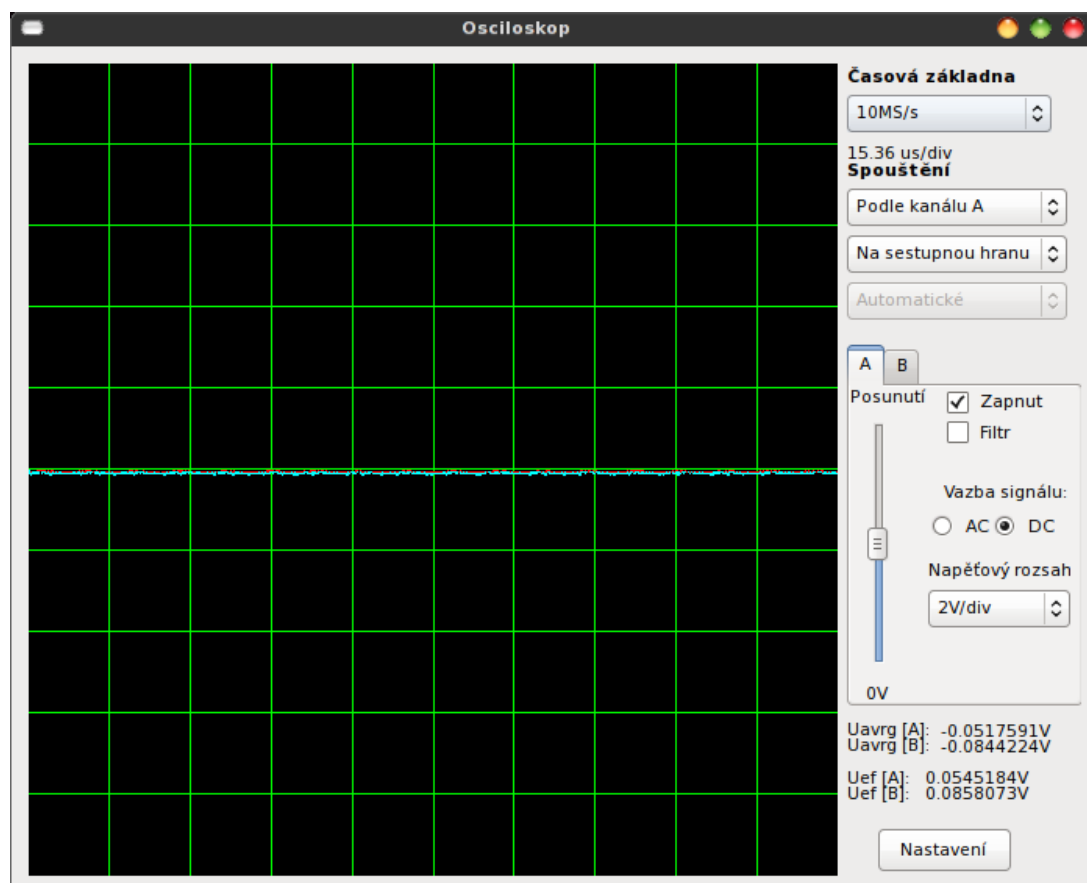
Osciloskop

Časová základna
10MS/s
15.36 us/div
Spouštění
Podle kanálu A
Na sestupnou hranu
Automatické

A B
Posunutí
Zapnut
Filtr
Vazba signálu:
AC DC
Napěťový rozsah
2V/div
0V

Uavrg [A]: -0.0517591V
Uavrg [B]: -0.0844224V

Uef [A]: 0.0545184V
Uef [B]: 0.0858073V

Nastavení